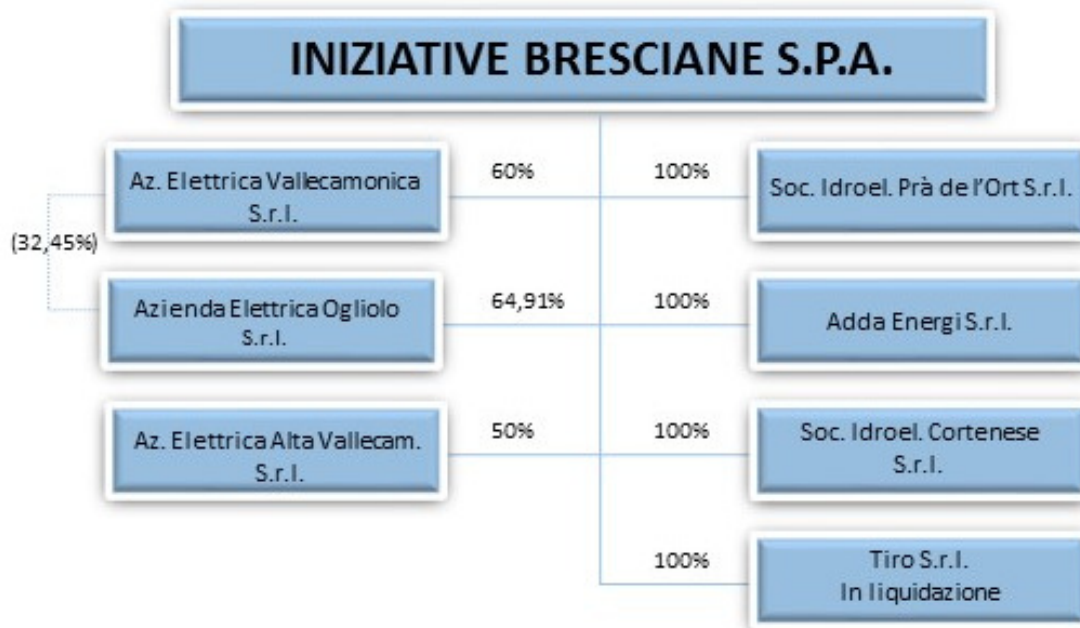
INIZIATIVE BRESCIANE S.P.A.

Az. Elettrica Vallecamonica S.r.l.

60%

100%

Soc. Idroel. Prà de l'Ort S.r.l.

(32,45%)

Azienda Elettrica Ogliolo S.r.l.

64,91%

100%

Adda Energi S.r.l.

Az. Elettrica Alta Vallecam. S.r.l.

50%

100%

Soc. Idroel. Cortenese S.r.l.

100%

Tiro S.r.l.
In liquidazione